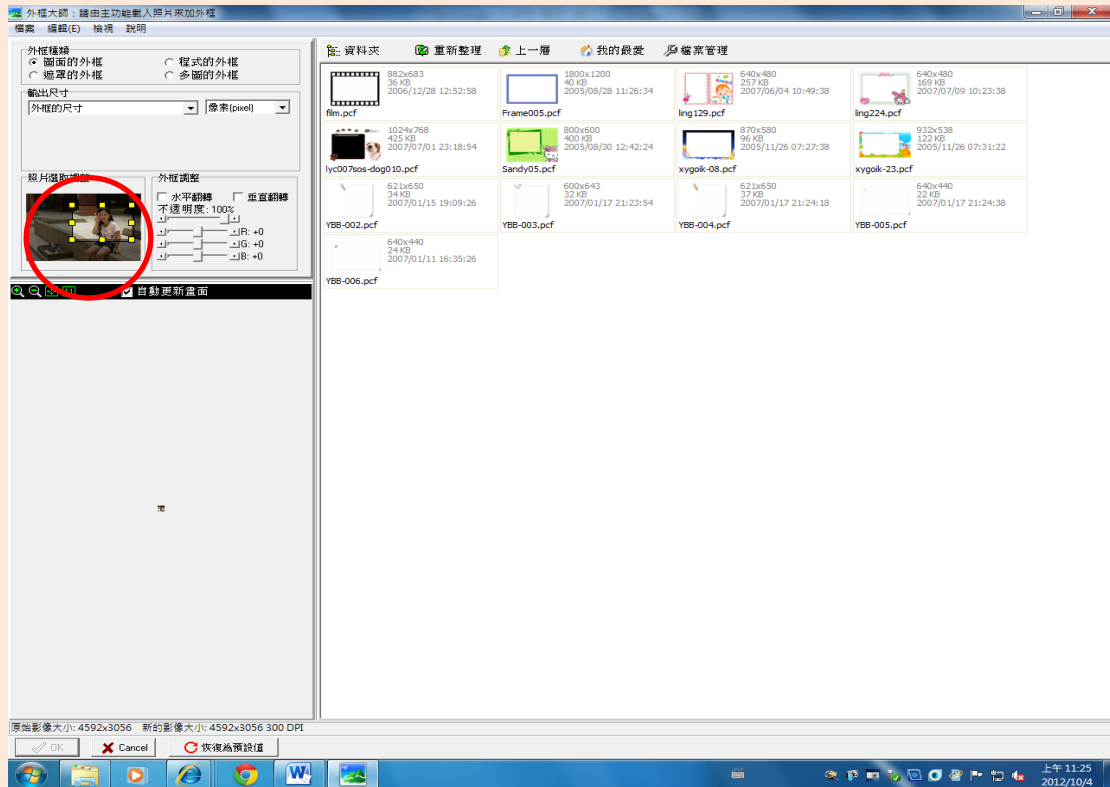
外框大師：請由主功能載入照片來加外框

檔案 編輯(E) 檢視 說明

外框種類
圖面的外框
程式的外框
遮罩的外框
多圖的外框

輸出尺寸
外框的尺寸
像素(pixel)

照片選取調整

外框調整
水平翻轉
垂直翻轉
不透明度: 100%
R: +0
G: +0
B: +0

自動更新畫面

資料夾 重新整理 上一層 我的最愛 檔案管理

| | | | |
|---|---|---|---|
| film.pcf 882x683 36 KB 2006/12/28 12:52:58 | Frame005.pcf 1800x1200 40 KB 2005/08/28 11:26:34 | ling129.pcf 640x480 257 KB 2007/06/04 10:49:38 | ling224.pcf 640x480 169 KB 2007/07/09 10:23:38 |
| lyc007sos-dog010.pcf 1024x768 425 KB 2007/07/01 23:18:54 | Sandy05.pcf 800x600 400 KB 2005/08/30 12:42:24 | xygoik-08.pcf 870x580 96 KB 2005/11/26 07:27:38 | xygoik-23.pcf 932x538 122 KB 2005/11/26 07:31:22 |
| YBB-002.pcf 621x650 34 KB 2007/01/15 19:09:26 | YBB-003.pcf 600x643 32 KB 2007/01/17 21:23:54 | YBB-004.pcf 621x650 37 KB 2007/01/17 21:24:18 | YBB-005.pcf 640x440 22 KB 2007/01/17 21:24:38 |
| YBB-006.pcf 640x440 24 KB 2007/01/11 16:35:26 | | | |

原始影像大小: 4592x3056 新的影像大小: 4592x3056 300 DPI

OK Cancel 恢復為預設值

上午 11:25
2012/10/4